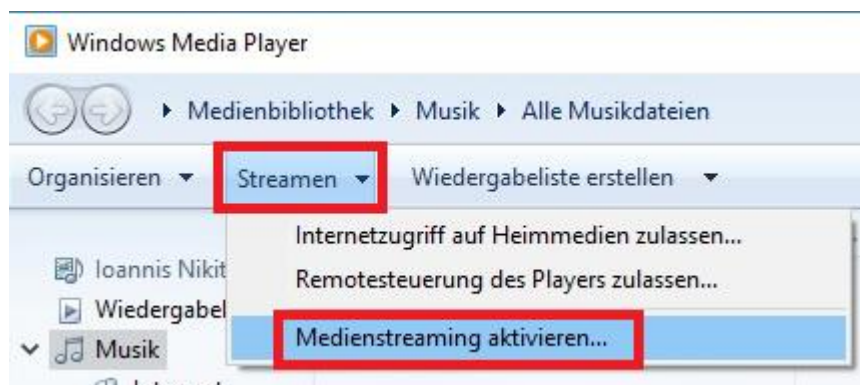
Windows Media Player

▸ Medienbibliothek ▸ Musik ▸ Alle Musikdateien

Organisieren ▾ Streamen ▾ Wiedergabeliste erstellen ▾

Internetzugriff auf Heimmedien zulassen...
Remotesteuerung des Players zulassen...
Medienstreaming aktivieren...

Ioannis Nikit
Wiedergabel
Musik